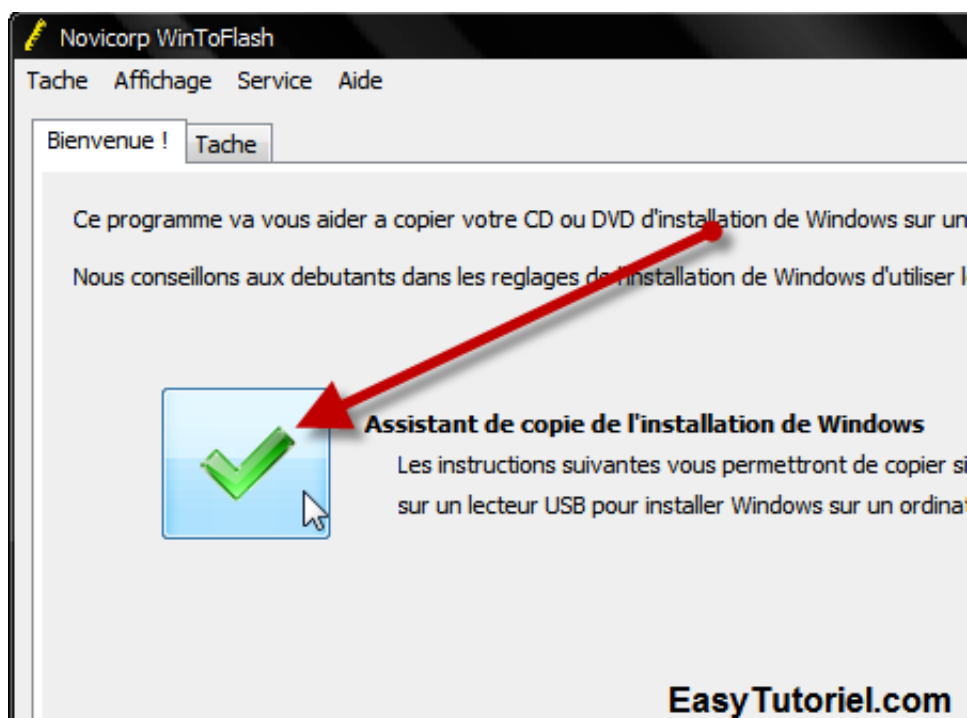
Novicorp WinToFlash

Tache Affichage Service Aide

Bienvenue ! Tache

Ce programme va vous aider a copier votre CD ou DVD d'installation de Windows sur un

Nous conseillons aux debutants dans les reglages de l'installation de Windows d'utiliser l

Assistant de copie de l'installation de Windows

Les instructions suivantes vous permettront de copier si sur un lecteur USB pour installer Windows sur un ordinat

EasyTutoriel.com